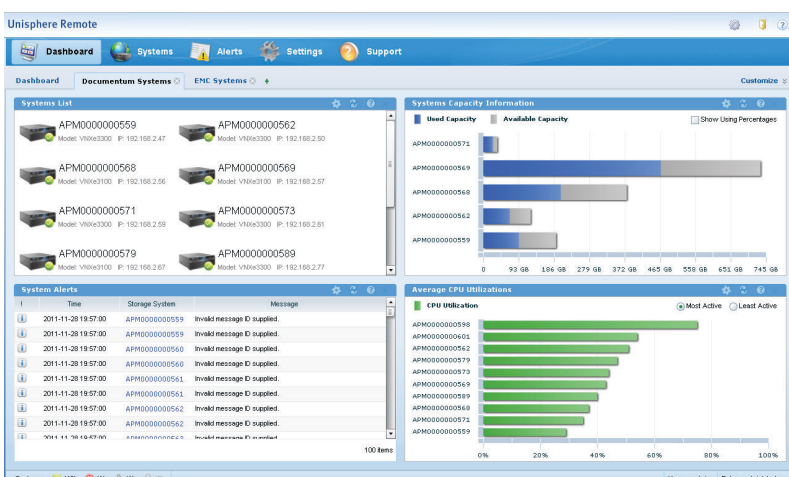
Unisphere Remote

Dashboard Systems Alerts Settings Support

Dashboard | Documentum Systems | EMC Systems | +

Customize

Systems List

APM0000000559
Model: VNXe3300 IP: 192.168.2.47

APM0000000562
Model: VNXe3300 IP: 192.168.2.50

APM0000000568
Model: VNXe3100 IP: 192.168.2.56

APM0000000569
Model: VNXe3100 IP: 192.168.2.57

APM0000000571
Model: VNXe3300 IP: 192.168.2.59

APM0000000573
Model: VNXe3300 IP: 192.168.2.61

APM0000000579
Model: VNXe3100 IP: 192.168.2.67

APM0000000589
Model: VNXe3300 IP: 192.168.2.77

Systems Capacity Information

Used Capacity Available Capacity Show Using Percentages

APM0000000571
APM0000000569
APM0000000568
APM0000000562
APM0000000559

0 93 GB 186 GB 279 GB 372 GB 465 GB 558 GB 651 GB 745 GB

System Alerts

| ! | Time | Storage System | Message |
|---|---|---|---|
| i | 2011-11-28 19:57:00 | APM0000000559 | Invalid message ID supplied. |
| i | 2011-11-28 19:57:00 | APM0000000559 | Invalid message ID supplied. |
| i | 2011-11-28 19:57:00 | APM0000000560 | Invalid message ID supplied. |
| i | 2011-11-28 19:57:00 | APM0000000560 | Invalid message ID supplied. |
| i | 2011-11-28 19:57:00 | APM0000000561 | Invalid message ID supplied. |
| i | 2011-11-28 19:57:00 | APM0000000561 | Invalid message ID supplied. |
| i | 2011-11-28 19:57:00 | APM0000000562 | Invalid message ID supplied. |
| i | 2011-11-28 19:57:00 | APM0000000562 | Invalid message ID supplied. |
| i | 2011-11-28 19:57:00 | APM0000000563 | Invalid message ID supplied. |

100 items

Average CPU Utilizations

CPU Utilization Most Active Least Active

APM0000000598
APM0000000601
APM0000000562
APM0000000579
APM0000000573
APM0000000569
APM0000000589
APM0000000560
APM0000000571
APM0000000559

0% 20% 40% 60% 80% 100%